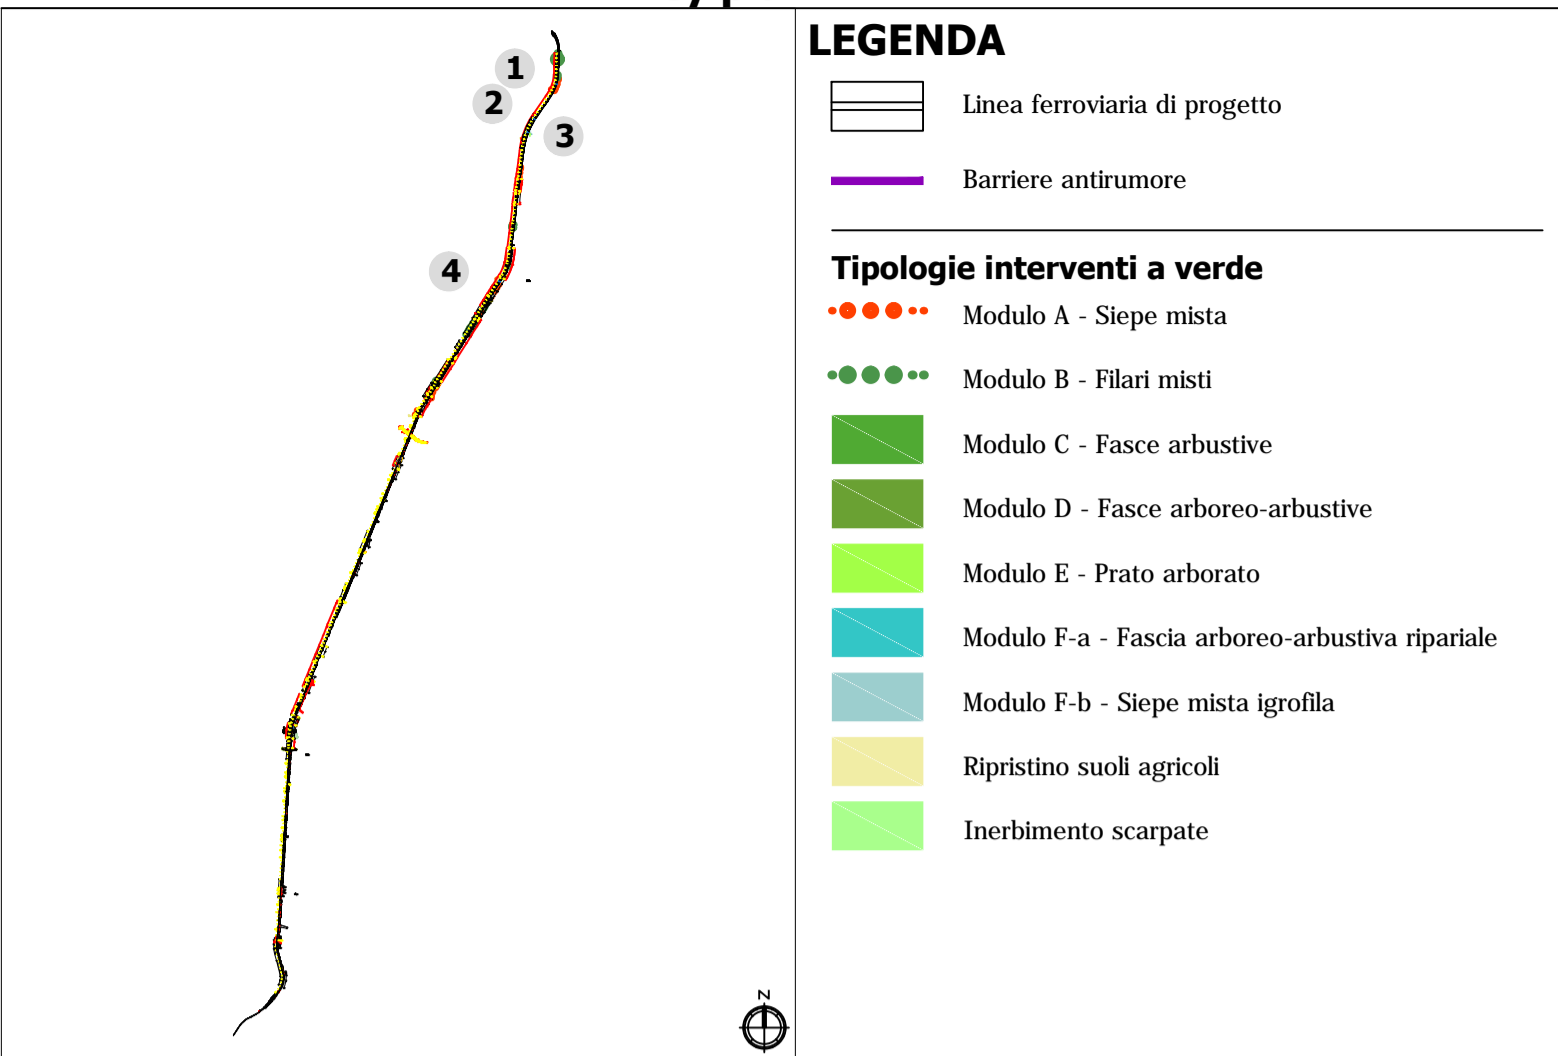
1
2
3
4

N

LEGENDA

Linea ferroviaria di progetto

Barriere antirumore

Tipologie interventi a verde

Modulo A - Siepe mista

Modulo B - Filari misti

Modulo C - Fasce arbustive

Modulo D - Fasce arboreo-arbustive

Modulo E - Prato arborato

Modulo F-a - Fascia arboreo-arbustiva ripariale

Modulo F-b - Siepe mista igrofila

Ripristino suoli agricoli

Inerbimento scarpate